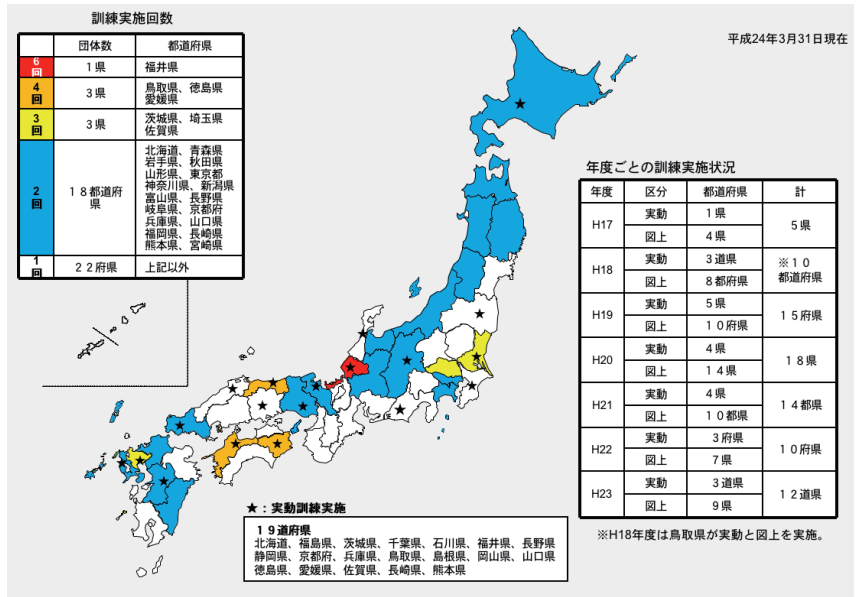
訓練実施回数

|  | 団体数 | 都道府県 |
|---|---|---|
| 6回 | 1県 | 福井県 |
| 4回 | 3県 | 鳥取県、徳島県 愛媛県 |
| 3回 | 3県 | 茨城県、埼玉県 佐賀県 |
| 2回 | 18都道府県 | 北海道、青森県 岩手県、秋田県 山形県、東京都 神奈川県、新潟県 富山県、長野県 岐阜県、京都府 兵庫県、山口県 福岡県、長崎県 熊本県、宮崎県 |
| 1回 | 22府県 | 上記以外 |

平成24年3月31日現在

年度ごとの訓練実施状況

| 年度 | 区分 | 都道府県 | 計 |
|---|---|---|---|
| H17 | 実動 | 1県 | 5県 |
| | 図上 | 4県 | |
| H18 | 実動 | 3道県 | ※10都道府県 |
| | 図上 | 8都府県 | |
| H19 | 実動 | 5県 | 15府県 |
| | 図上 | 10府県 | |
| H20 | 実動 | 4県 | 18県 |
| | 図上 | 14県 | |
| H21 | 実動 | 4県 | 14都県 |
| | 図上 | 10都県 | |
| H22 | 実動 | 3府県 | 10府県 |
| | 図上 | 7県 | |
| H23 | 実動 | 3道県 | 12道県 |
| | 図上 | 9県 | |

★：実動訓練実施

19道府県
北海道、福島県、茨城県、千葉県、石川県、福井県、長野県 静岡県、京都府、兵庫県、鳥取県、島根県、岡山県、山口県 徳島県、愛媛県、佐賀県、長崎県、熊本県

※H18年度は鳥取県が実動と図上を実施。